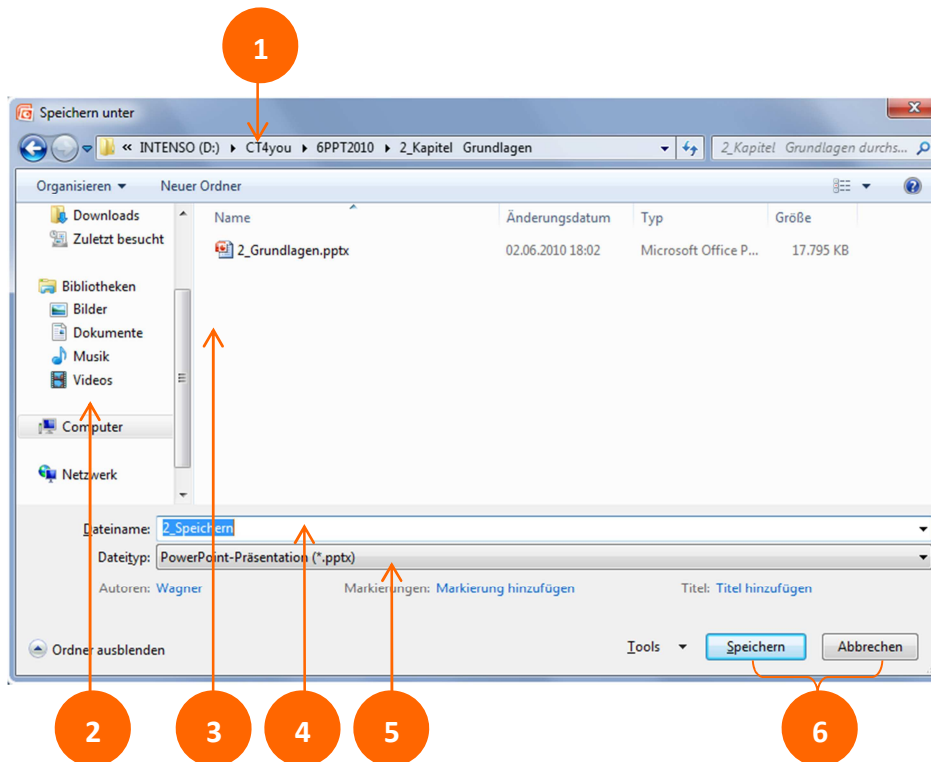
1

Speichern unter

« INTENSO (D:) ▸ CT4you ▸ 6PPT2010 ▸ 2_Kapitel Grundlagen

2_Kapitel Grundlagen durchs...

Organisieren ▾ Neuer Ordner

Downloads
Zuletzt besucht

Bibliotheken
Bilder
Dokumente
Musik
Videos

Computer

Netzwerk

| Name | Änderungsdatum | Typ | Größe |
|---|---|---|---|
| 2_Grundlagen.pptx | 02.06.2010 18:02 | Microsoft Office P... | 17.795 KB |

Dateiname: 2_Speichern

Dateityp: PowerPoint-Präsentation (*.pptx)

Autoren: Wagner Markierungen: Markierung hinzufügen Titel: Titel hinzufügen

Ordner ausblenden Tools ▾ Speichern Abbrechen

2 3 4 5 6